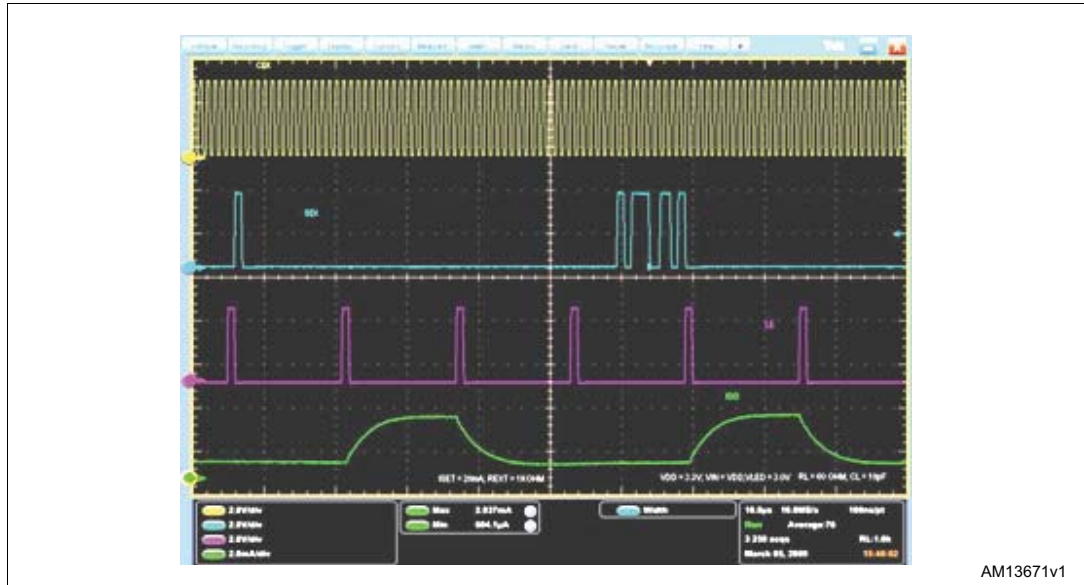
CLK

SDI

LE

IDD

ISET = 20mA, REXT = 1KOHM

VDD = 3.3V, VIN = VDD,VLED = 3.0V RL = 60 OHM, CL = 10pF

2.0V/div
2.0V/div
2.0V/div
2.0mA/div

Max 2.82mA
Min 504.1µA

Width

10.0µs 10.0MS/s 100ns/pt
Run Average 76
3 250 acqs RL:1.0k
March 05, 2009 15:40:02

AM13671v1